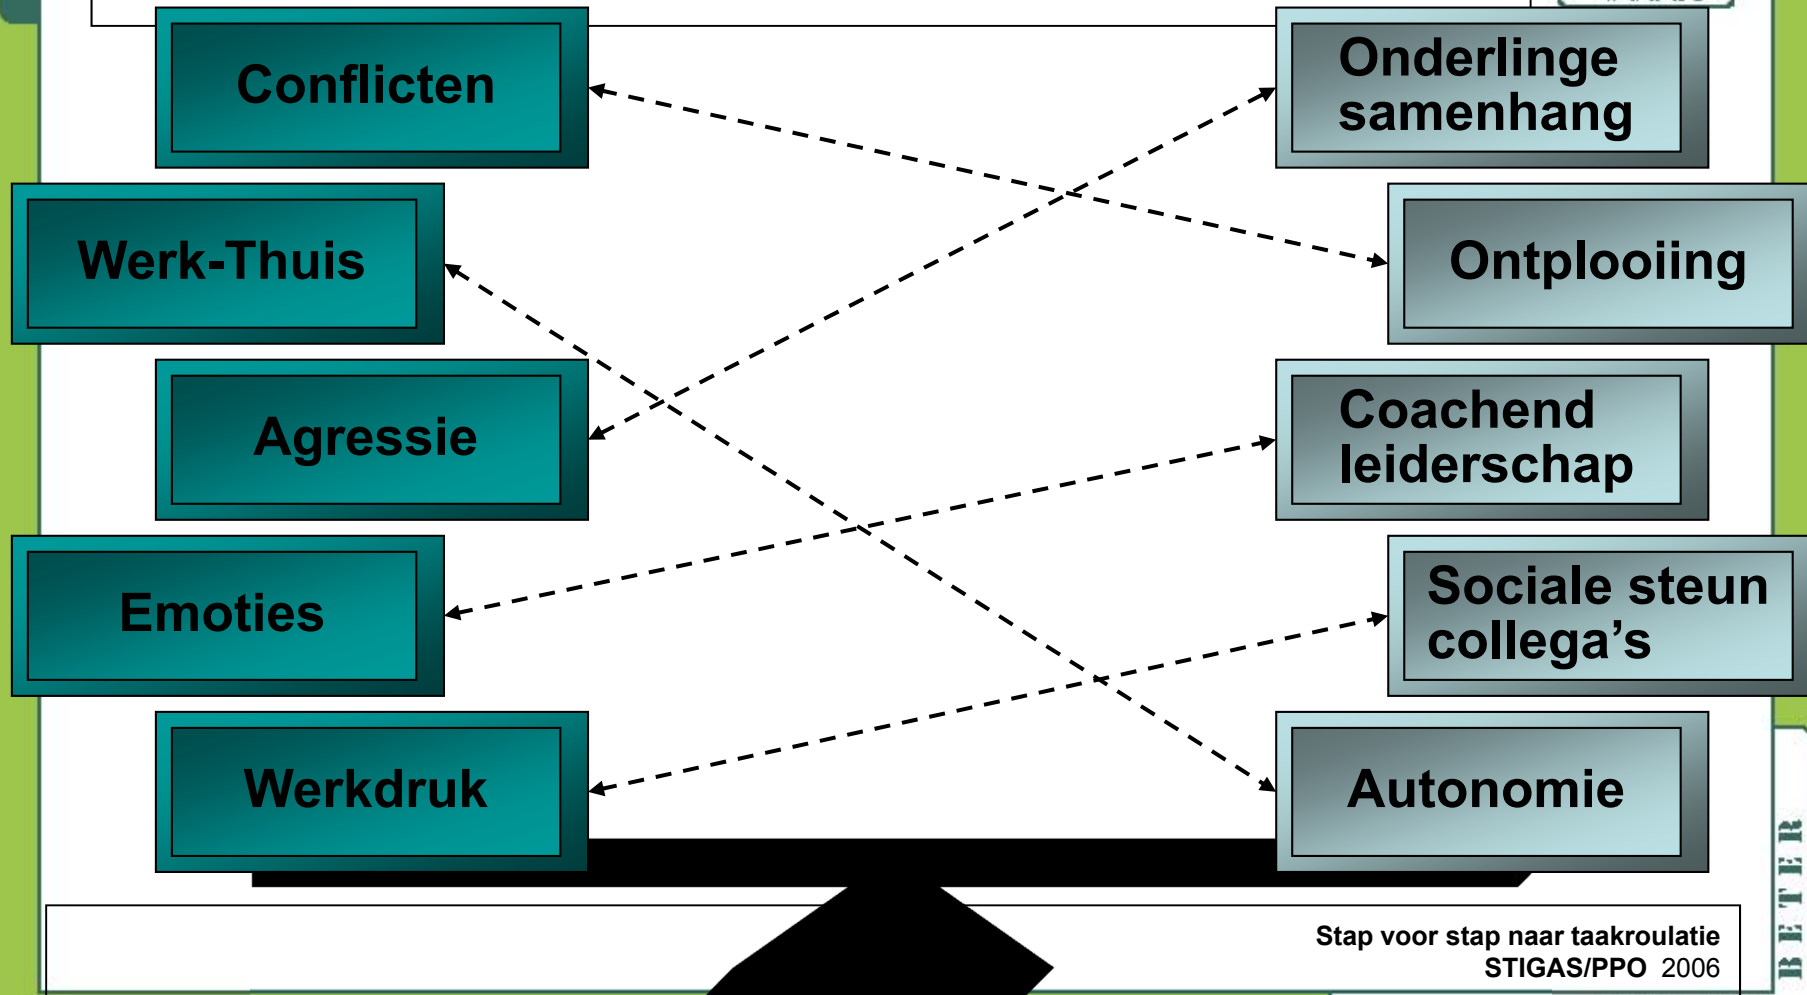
Conflicten

Werk-Thuis

Agressie

Emoties

Werkdruk

Onderlinge samenhang

Ontplooiing

Coachend leiderschap

Sociale steun collega's

Autonomie

Stap voor stap naar taakroulatie
STIGAS/PPO 2006

BETER